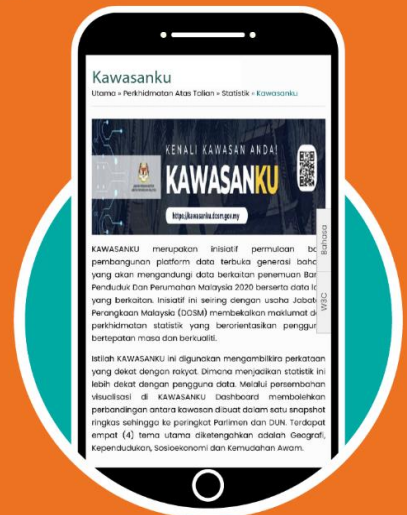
Kawasanku

Utama » Perkhidmatan Atas Talian » Statistik » Kawasanku

KENALI KAWASAN ANDA!

KAWASANKU

https://kawasanku.dosm.gov.my

Bahasa

W3C

KAWASANKU merupakan inisiatif permulaan ba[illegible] pembangunan platform data terbuka generasi bahar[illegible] yang akan mengandungi data berkaitan penemuan Ban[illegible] Penduduk Dan Perumahan Malaysia 2020 berserta data la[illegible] yang berkaitan. Inisiatif ini seiring dengan usaha Jabat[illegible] Perangkaan Malaysia (DOSM) membekalkan maklumat da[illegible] perkhidmatan statistik yang berorientasikan penggun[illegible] bertepatan masa dan berkualiti.

Istilah KAWASANKU ini digunakan mengambilkira perkataan yang dekat dengan rakyat. Dimana menjadikan statistik ini lebih dekat dengan pengguna data. Melalui persembahan visualisasi di KAWASANKU Dashboard membolehkan perbandingan antara kawasan dibuat dalam satu snapshot ringkas sehingga ke peringkat Parlimen dan DUN. Terdapat empat (4) tema utama diketengahkan adalah Geografi, Kependudukan, Sosioekonomi dan Kemudahan Awam.